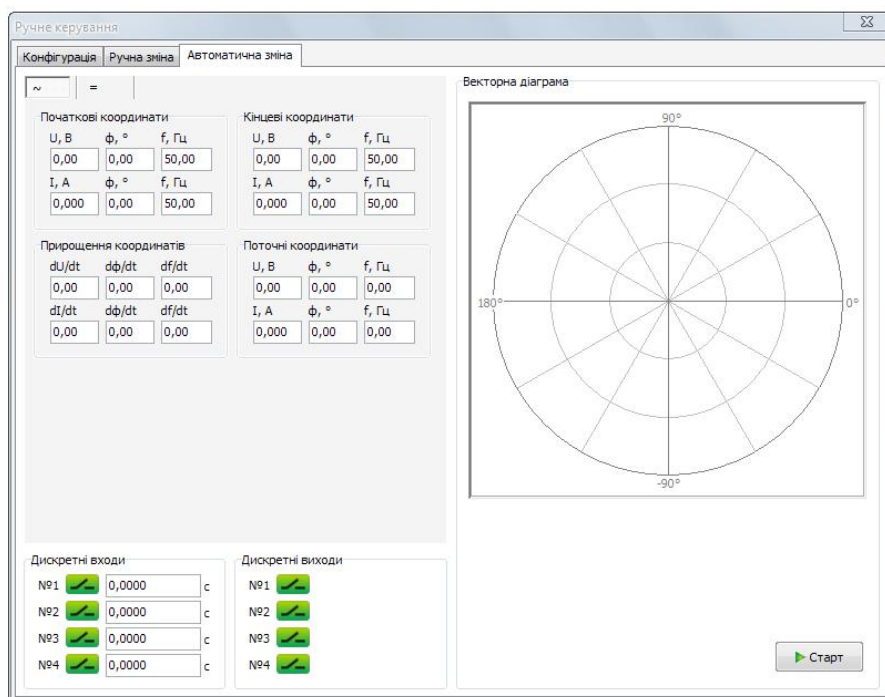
Ручне керування

Конфігурація | Ручна зміна | Автоматична зміна

~ | =

Початкові координати

| U, В | ф, ° | f, Гц |
|---|---|---|
| 0,00 | 0,00 | 50,00 |
| I, А | ф, ° | f, Гц |
| 0,000 | 0,00 | 50,00 |

Кінцеві координати

| U, В | ф, ° | f, Гц |
|---|---|---|
| 0,00 | 0,00 | 50,00 |
| I, А | ф, ° | f, Гц |
| 0,000 | 0,00 | 50,00 |

Прирощення координатів

| dU/dt | dф/dt | df/dt |
|---|---|---|
| 0,00 | 0,00 | 0,00 |
| dI/dt | dф/dt | df/dt |
| 0,00 | 0,00 | 0,00 |

Поточні координати

| U, В | ф, ° | f, Гц |
|---|---|---|
| 0,00 | 0,00 | 0,00 |
| I, А | ф, ° | f, Гц |
| 0,000 | 0,00 | 0,00 |

Векторна діаграма

90°

180°

0°

-90°

Дискретні входи

№1 0,0000 с
№2 0,0000 с
№3 0,0000 с
№4 0,0000 с

Дискретні виходи

№1
№2
№3
№4

Старт